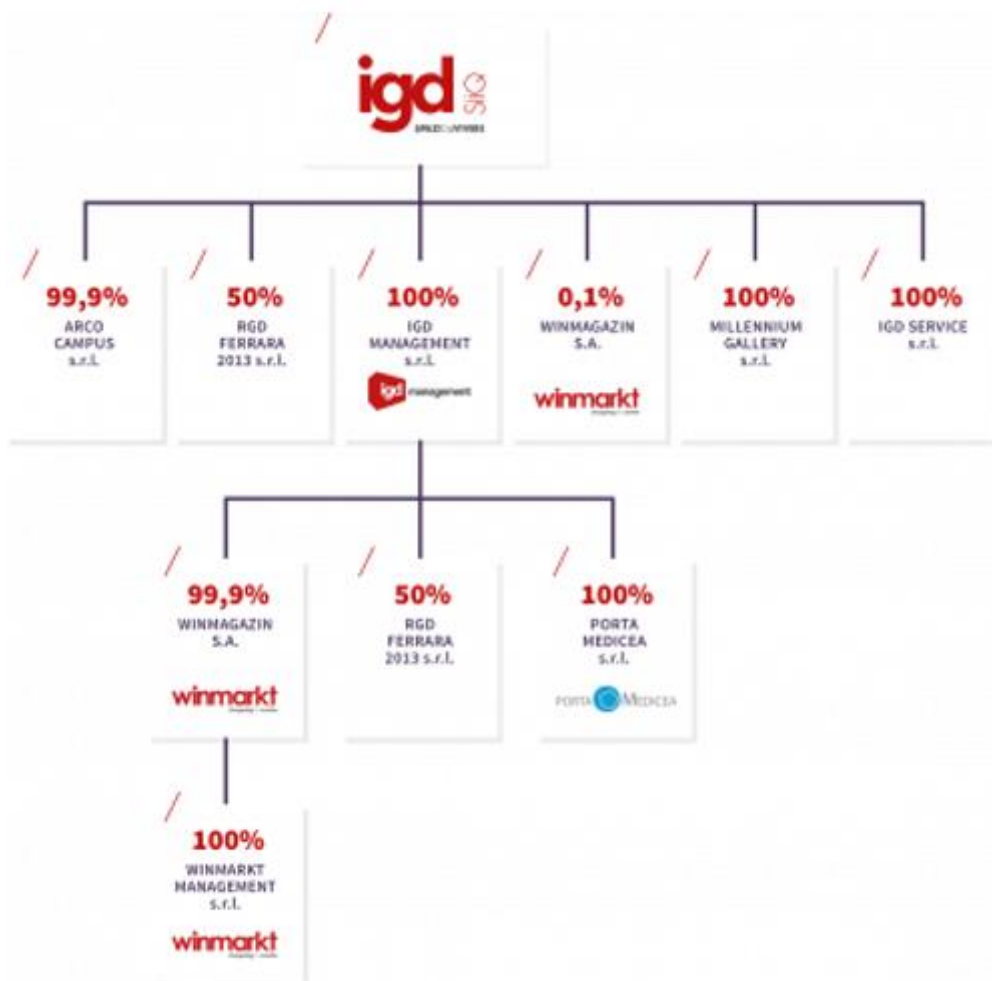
igd SIIQ
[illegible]

99,9%
ARCO CAMPUS s.r.l.

50%
RGD FERRARA 2013 s.r.l.

100%
IGD MANAGEMENT s.r.l.
igd management

0,1%
WINMAGAZIN S.A.
winmarkt

100%
MILLENNIUM GALLERY s.r.l.

100%
IGD SERVICE s.r.l.

99,9%
WINMAGAZIN S.A.
winmarkt

50%
RGD FERRARA 2013 s.r.l.

100%
PORTA MEDICEA s.r.l.
PORTA MEDICEA

100%
WINMARKT MANAGEMENT s.r.l.
winmarkt